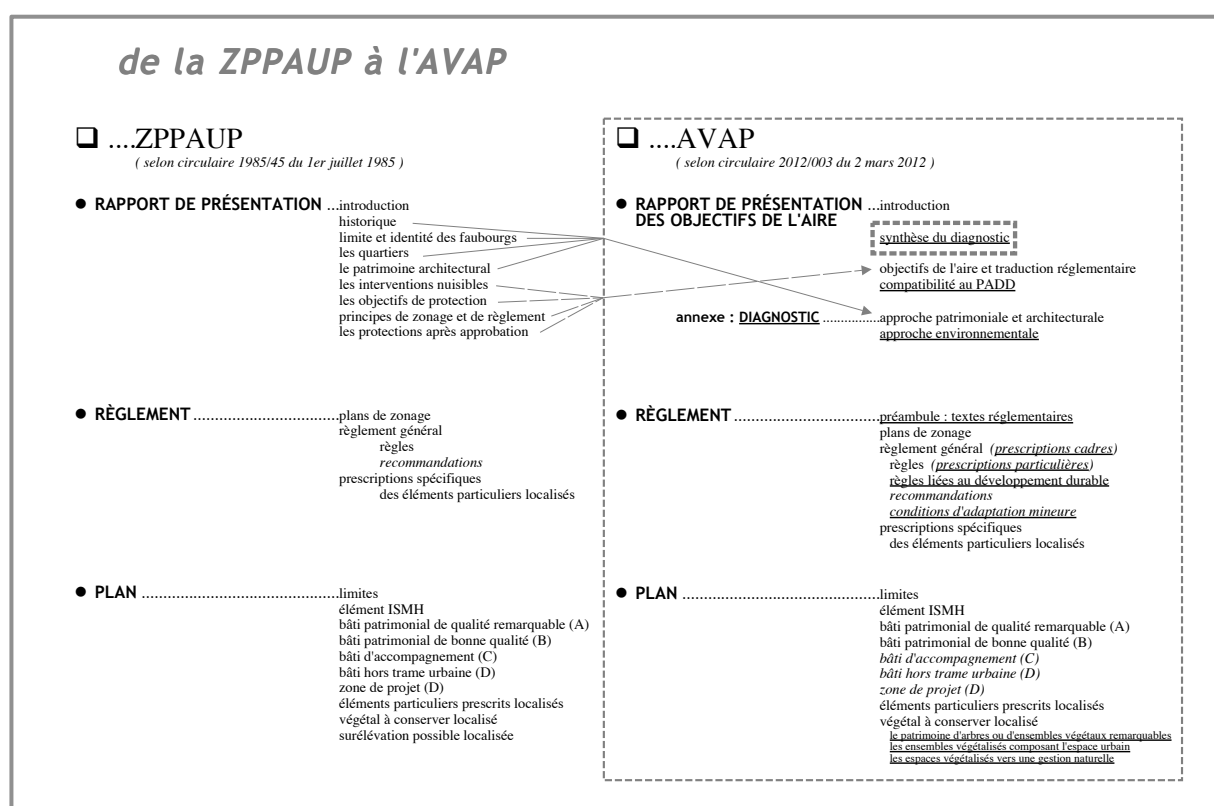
de la ZPPAUP à l'AVAP

❑ ....ZPPAUP
( selon circulaire 1985/45 du 1er juillet 1985 )

● RAPPORT DE PRÉSENTATION ...introduction
historique
limite et identité des faubourgs
les quartiers
le patrimoine architectural
les interventions nuisibles
les objectifs de protection
principes de zonage et de règlement
les protections après approbation

● RÈGLEMENT ..................................plans de zonage
règlement général
règles
recommandations
prescriptions spécifiques
des éléments particuliers localisés

● PLAN ..............................................limites
élément ISMH
bâti patrimonial de qualité remarquable (A)
bâti patrimonial de bonne qualité (B)
bâti d'accompagnement (C)
bâti hors trame urbaine (D)
zone de projet (D)
éléments particuliers prescrits localisés
végétal à conserver localisé
surélévation possible localisée

❑ ....AVAP
( selon circulaire 2012/003 du 2 mars 2012 )

● RAPPORT DE PRÉSENTATION DES OBJECTIFS DE L'AIRE ...introduction
synthèse du diagnostic
objectifs de l'aire et traduction réglementaire
compatibilité au PADD

annexe : DIAGNOSTIC ..............approche patrimoniale et architecturale
approche environnementale

● RÈGLEMENT ..................................préambule : textes réglementaires
plans de zonage
règlement général (prescriptions cadres)
règles (prescriptions particulières)
règles liées au développement durable
recommandations
conditions d'adaptation mineure
prescriptions spécifiques
des éléments particuliers localisés

● PLAN ..............................................limites
élément ISMH
bâti patrimonial de qualité remarquable (A)
bâti patrimonial de bonne qualité (B)
bâti d'accompagnement (C)
bâti hors trame urbaine (D)
zone de projet (D)
éléments particuliers prescrits localisés
végétal à conserver localisé
le patrimoine d'arbres ou d'ensembles végétaux remarquables
les ensembles végétalisés composant l'espace urbain
les espaces végétalisés vers une gestion naturelle